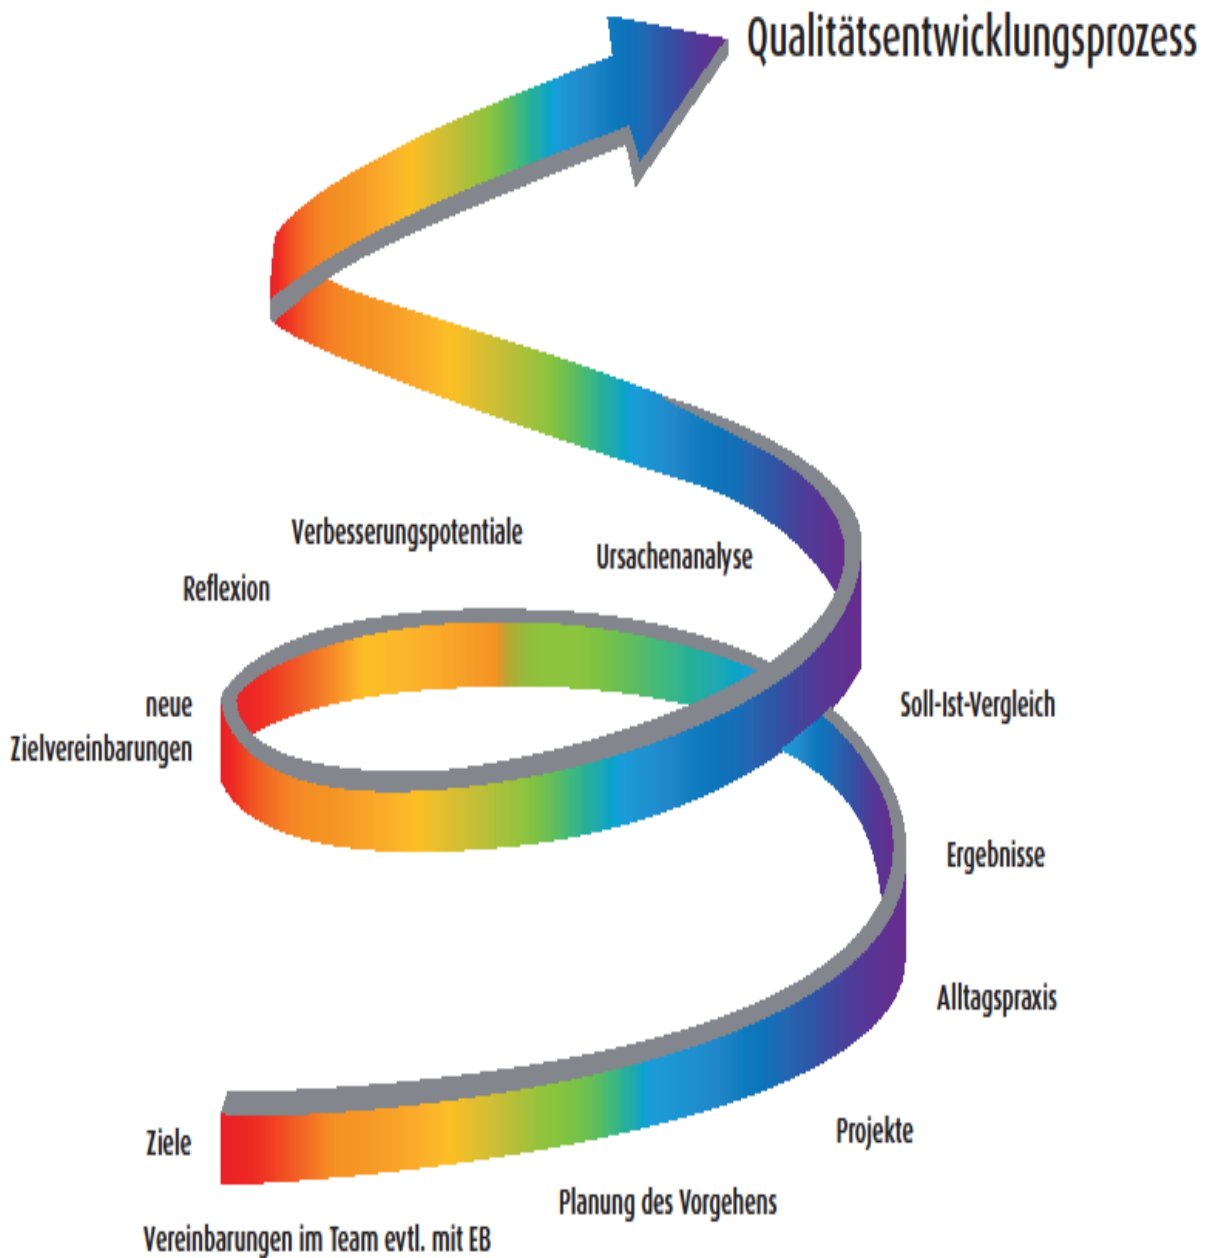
Qualitätsentwicklungsprozess

Verbesserungspotentiale

Ursachenanalyse

Reflexion

neue Zielvereinbarungen

Soll-Ist-Vergleich

Ergebnisse

Alltagspraxis

Projekte

Ziele

Planung des Vorgehens

Vereinbarungen im Team evtl. mit EB